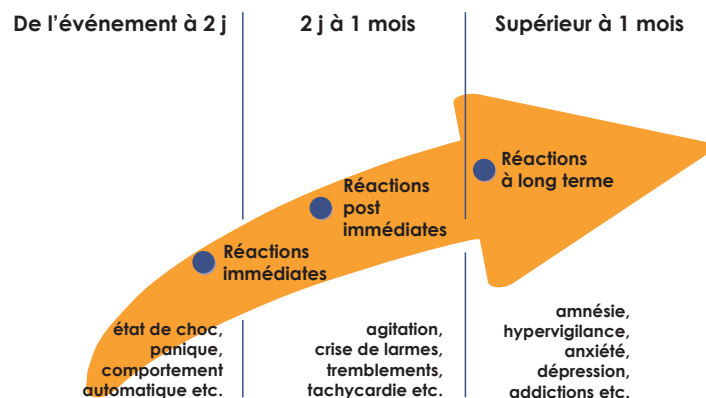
De l'événement à 2 j

2 j à 1 mois

Supérieur à 1 mois

Réactions immédiates

Réactions post immédiates

Réactions à long terme

état de choc, panique, comportement automatique etc.

agitation, crise de larmes, tremblements, tachycardie etc.

amnésie, hypervigilance, anxiété, dépression, addictions etc.